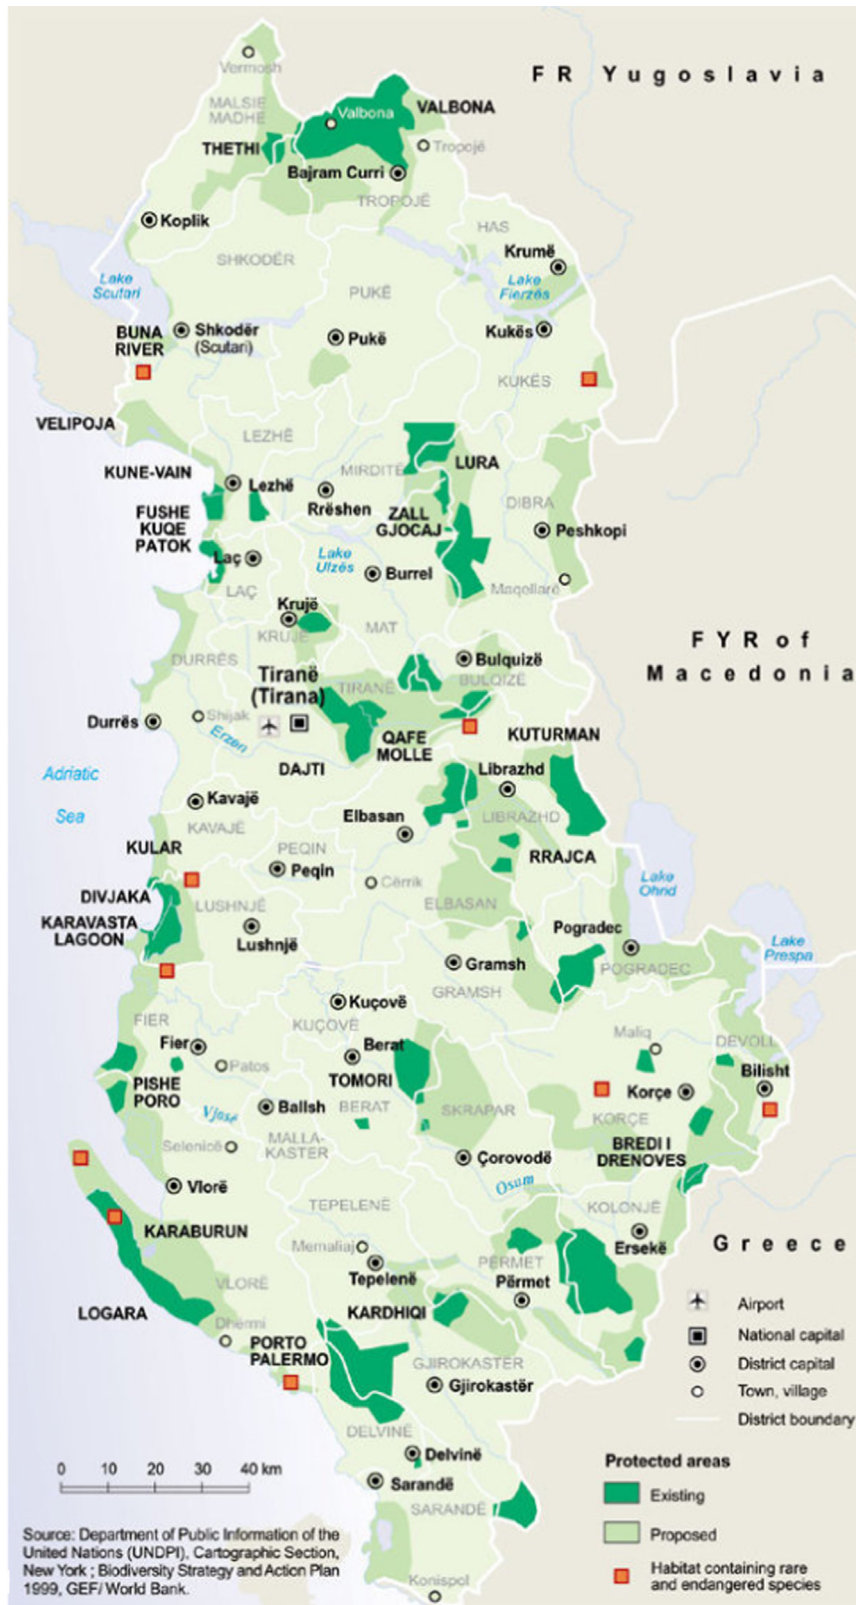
FR Yugoslavia

Vermosh
MALSIE MADHE
Valbona
VALBONA
THETHI
Tropojë
Bajram Curri
TROPOJË
Koplik
HAS
Krumë
SHKODËR
Lake Scutari
PUKË
Lake Fierzës
BUNA RIVER
Shkodër (Scutari)
Pukë
Kukës
KUKËS
VELIPOJA
LEZHË
LURA
MIRDITË
KUNE-VAIN
Lezhë
Rrëshen
DIBRA
FUSHE KUQE PATOK
ZALL GJOCAJ
Peshkopi
Laç
Lake Ulzës
Burrel
LAÇ
Maqellarë
Krujë
KRUJË
MAT
FYR of Macedonia
DURRËS
Bulqizë
Tiranë (Tirana)
TIRANË
BULQIZË
Durrës
Shijak
Erzen
QAFE MOLLE
KUTURMAN
DAJTI
Librazhd
Adriatic Sea
Kavajë
LIBRAZHD
Elbasan
KAVAJË
KULAR
PEQIN
Peqin
RRAJCA
Cërrik
Lake Ohrid
DIVJAKA
KARAVASTA LAGOON
LUSHNJË
ELBASAN
Lushnjë
Pogradec
Lake Prespa
Gramsh
POGRADEC
GRAMSH
Kuçovë
FIER
KUÇOVË
Maliq
DEVOLL
Fier
Berat
Patos
TOMORI
Bilisht
PISHE PORO
Korçe
Vjosë
Ballsh
BERAT
SKRAPAR
KORÇE
Selenicë
MALLAKASTER
BREDI I DRENOVES
Çorovodë
Vlorë
Osum
TEPELENË
KOLONJË
KARABURUN
Memaliaj
Ersekë
Greece
Tepelenë
PËRMET
Përmet
VLORË
LOGARA
KARDHIQI
Airport
Dhermi
National capital
PORTO PALERMO
GJIROKASTËR
District capital
Gjirokastër
Town, village
DELVINË
District boundary
Delvinë
Protected areas
0 10 20 30 40 km
Sarandë
Existing
SARANDË
Proposed
Habitat containing rare and endangered species
Konispol

Source: Department of Public Information of the United Nations (UNDPI), Cartographic Section, New York ; Biodiversity Strategy and Action Plan 1999, GEF/ World Bank.